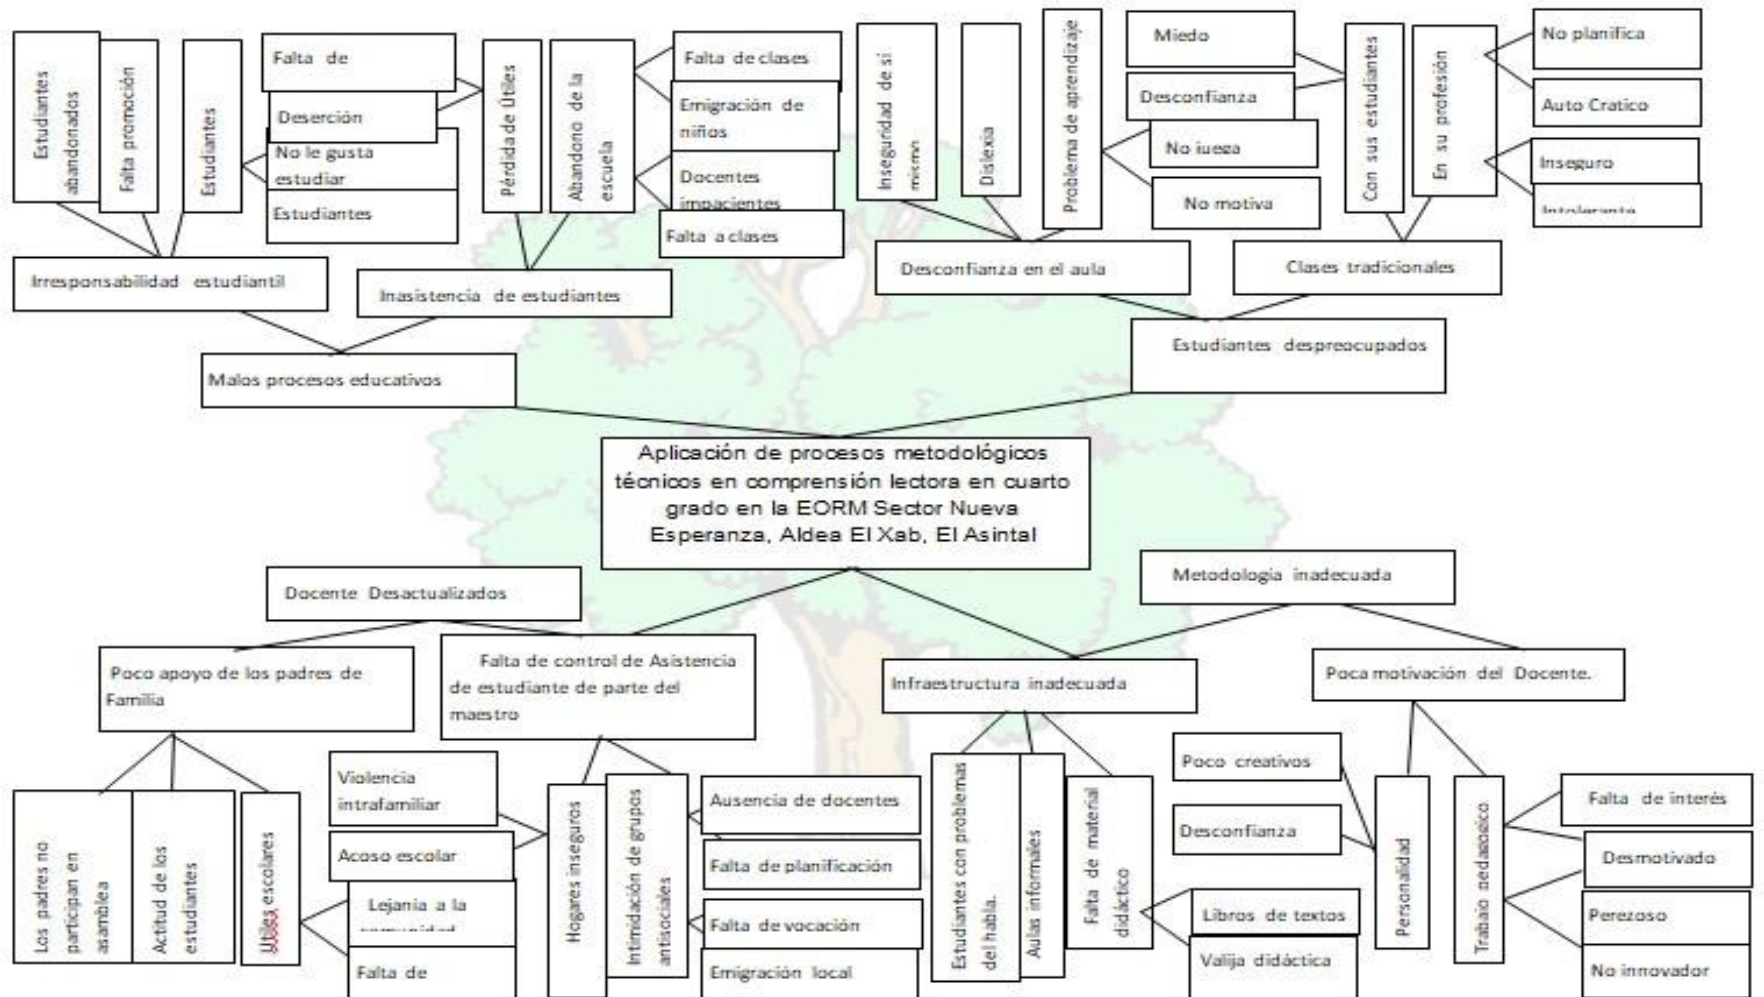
Estudiantes abandonados

Falta promoción

Estudiantes

Falta de

Deserción

No le gusta estudiar

Estudiantes

Pérdida de Útiles

Abandono de la escuela

Falta de clases

Emigración de niños

Docentes impacientes

Falta a clases

Inseguridad de si mismo

Dislexia

Problema de aprendizaje

Miedo

Desconfianza

No iuega

No motiva

Con sus estudiantes

En su profesión

No planifica

Auto Cratico

Inseguro

Intolerante

Irresponsabilidad estudiantil

Inasistencia de estudiantes

Desconfianza en el aula

Clases tradicionales

Malos procesos educativos

Estudiantes despreocupados

Aplicación de procesos metodológicos técnicos en comprensión lectora en cuarto grado en la EORM Sector Nueva Esperanza, Aldea El Xab, El Asintal

Docente Desactualizados

Metodologia inadecuada

Poco apoyo de los padres de Familia

Falta de control de Asistencia de estudiante de parte del maestro

Infraestructura inadecuada

Poca motivación del Docente.

Los padres no participan en asamblea

Actitud de los estudiantes

Útiles escolares

Violencia intrafamiliar

Acoso escolar

Lejania a la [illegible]

Falta de

Hogares inseguros

Intimidación de grupos antisociales

Ausencia de docentes

Falta de planificación

Falta de vocación

Emigración local

Estudiantes con problemas del habla.

Aulas informales

Falta de material didáctico

Libros de textos

Valija didáctica

Poco creativos

Desconfianza

Personalidad

Trabajo pedagogico

Falta de interés

Desmotivado

Perezoso

No innovador